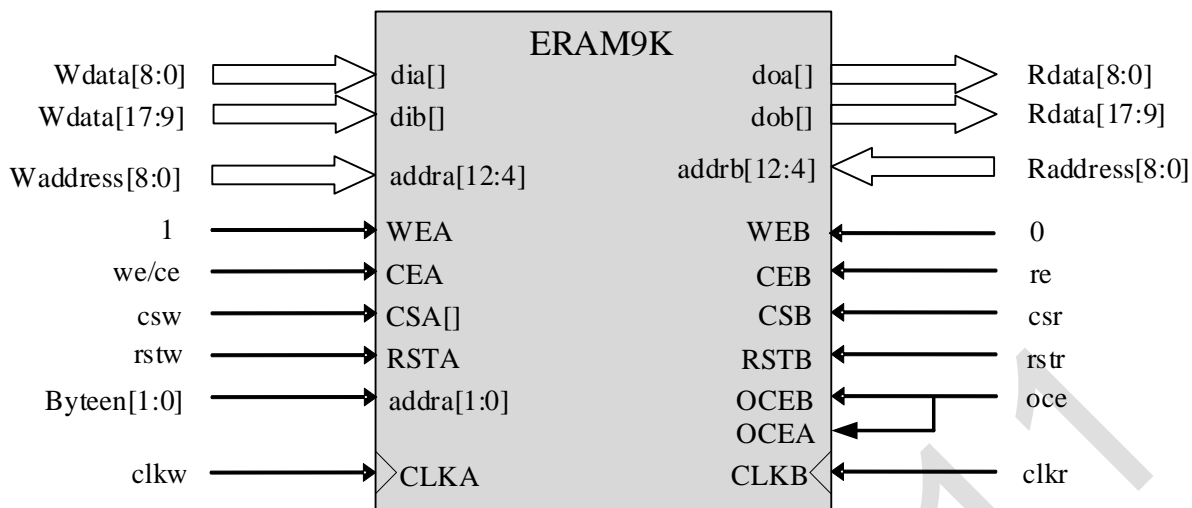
ERAM9K

Wdata[8:0]
dia[]
doa[]
Rdata[8:0]
Wdata[17:9]
dib[]
dob[]
Rdata[17:9]
Waddress[8:0]
addra[12:4]
addrb[12:4]
Raddress[8:0]
1
WEA
WEB
0
we/ce
CEA
CEB
re
csw
CSA[]
CSB
csr
rstw
RSTA
RSTB
rstr
Byteen[1:0]
addra[1:0]
OCEB
oce
OCEA
clkw
CLKA
CLKB
clkr